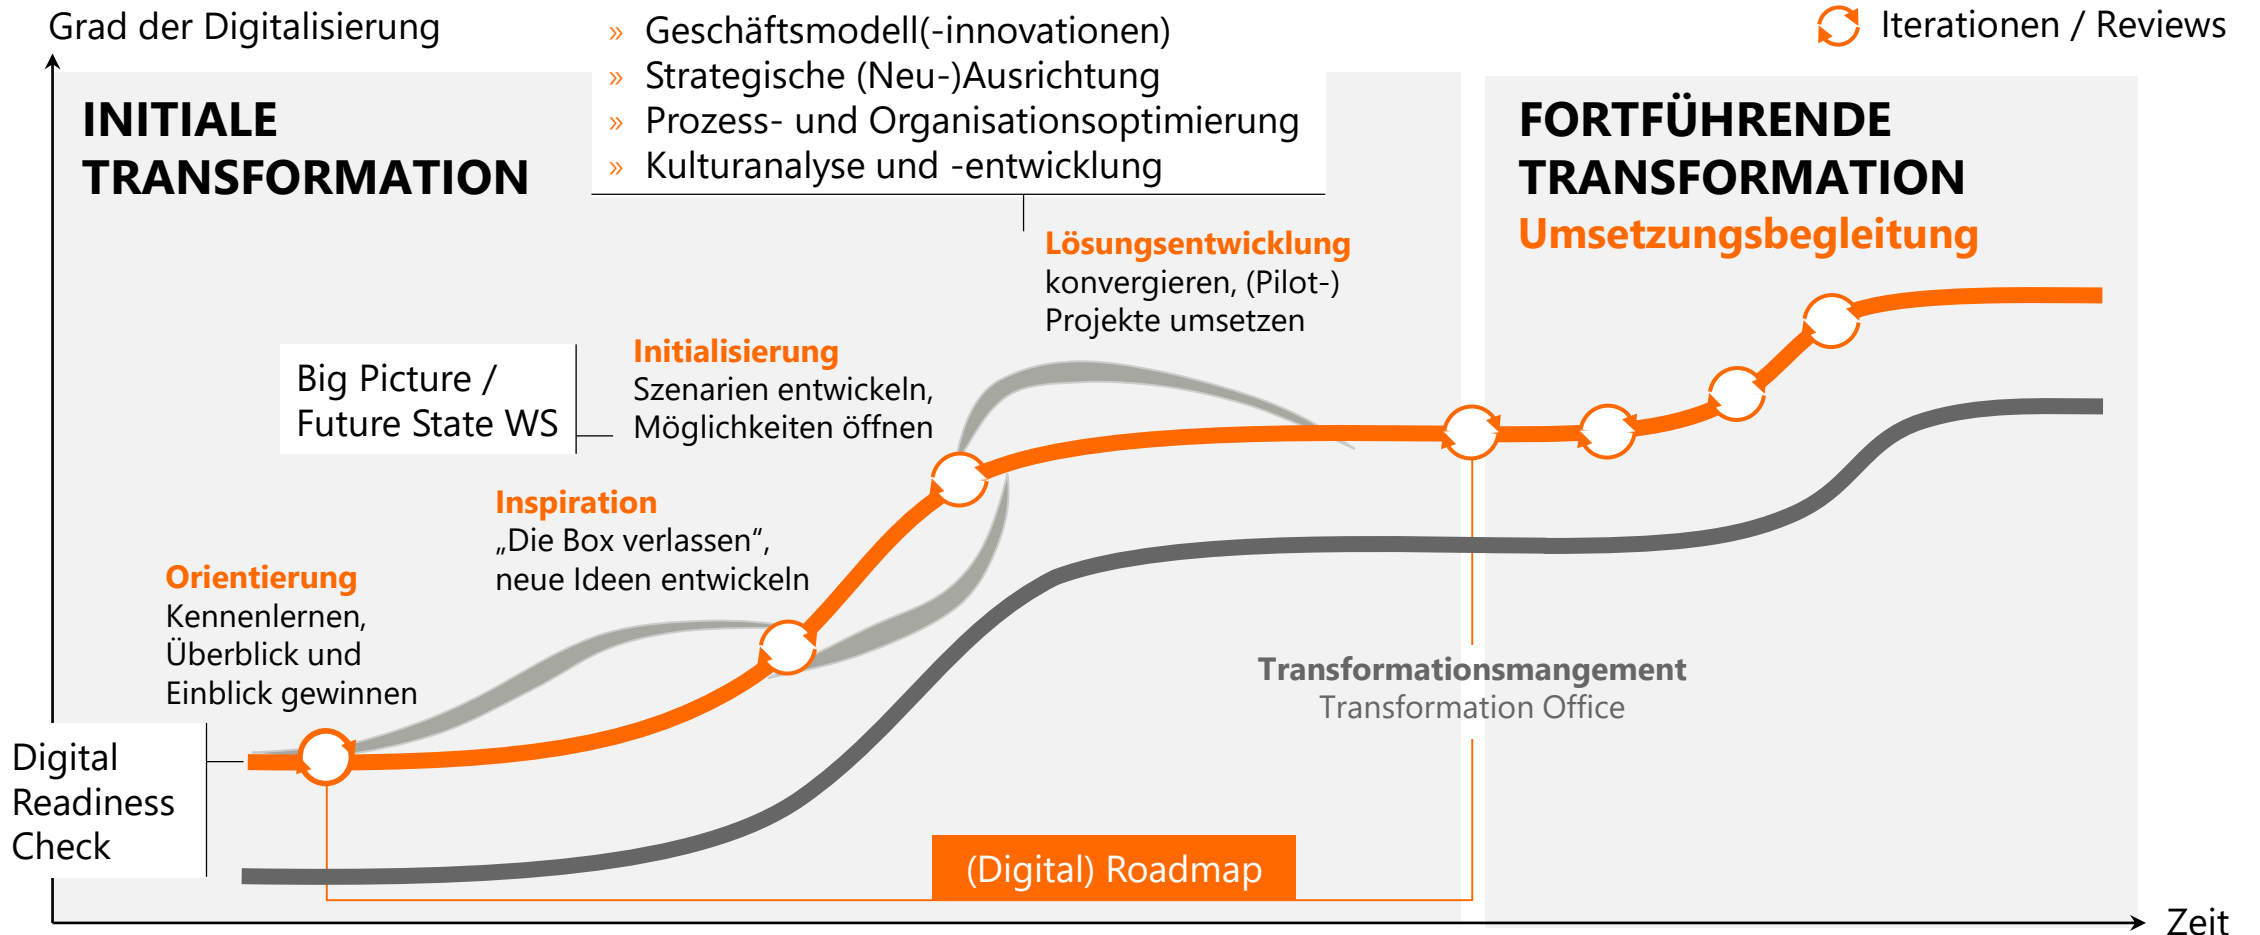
Grad der Digitalisierung

» Geschäftsmodell(-innovationen)
» Strategische (Neu-)Ausrichtung
» Prozess- und Organisationsoptimierung
» Kulturanalyse und -entwicklung

Iterationen / Reviews

INITIALE TRANSFORMATION

FORTFÜHRENDE TRANSFORMATION
Umsetzungsbegleitung

Lösungsentwicklung
konvergieren, (Pilot-) Projekte umsetzen

Big Picture / Future State WS

Initialisierung
Szenarien entwickeln, Möglichkeiten öffnen

Inspiration
„Die Box verlassen“, neue Ideen entwickeln

Orientierung
Kennenlernen, Überblick und Einblick gewinnen

Digital Readiness Check

Transformationsmangement
Transformation Office

(Digital) Roadmap

Zeit